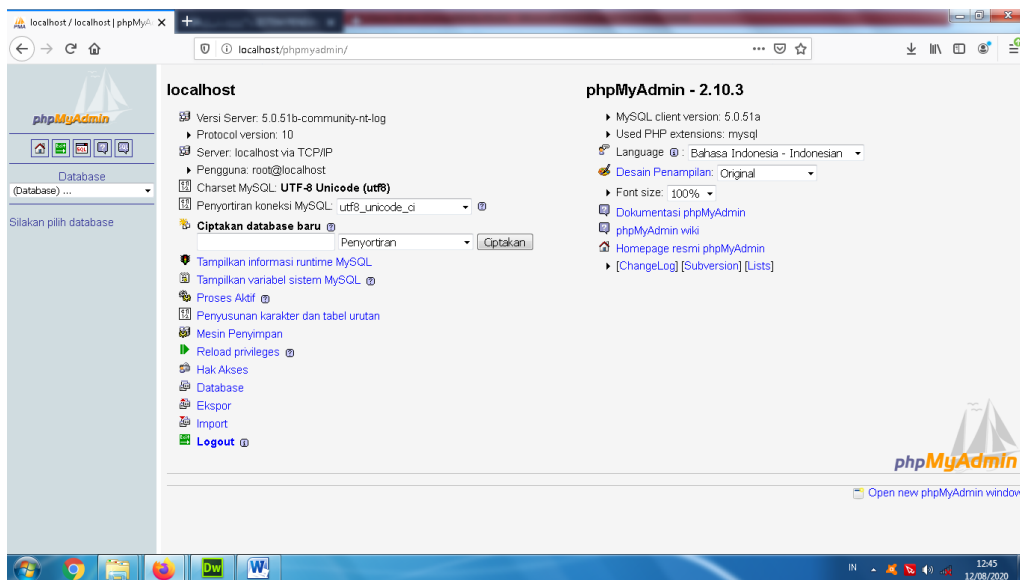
localhost / localhost | phpMyA ×

localhost/phpmyadmin/

phpMyAdmin

Database
(Database) ...

Silakan pilih database

localhost

Versi Server: 5.0.51b-community-nt-log
Protocol version: 10
Server: localhost via TCP/IP
Pengguna: root@localhost
Charset MySQL: UTF-8 Unicode (utf8)
Penyortiran koneksi MySQL: utf8_unicode_ci

Ciptakan database baru
Penyortiran Ciptakan

Tampilkan informasi runtime MySQL
Tampilkan variabel sistem MySQL
Proses Aktif
Penyusunan karakter dan tabel urutan
Mesin Penyimpan
Reload privileges
Hak Akses
Database
Ekspor
Import
Logout

phpMyAdmin - 2.10.3

MySQL client version: 5.0.51a
Used PHP extensions: mysql
Language: Bahasa Indonesia - Indonesian
Desain Penampilan: Original
Font size: 100%
Dokumentasi phpMyAdmin
phpMyAdmin wiki
Homepage resmi phpMyAdmin
[ChangeLog] [Subversion] [Lists]

phpMyAdmin

Open new phpMyAdmin window

IN 12:45 12/08/2020